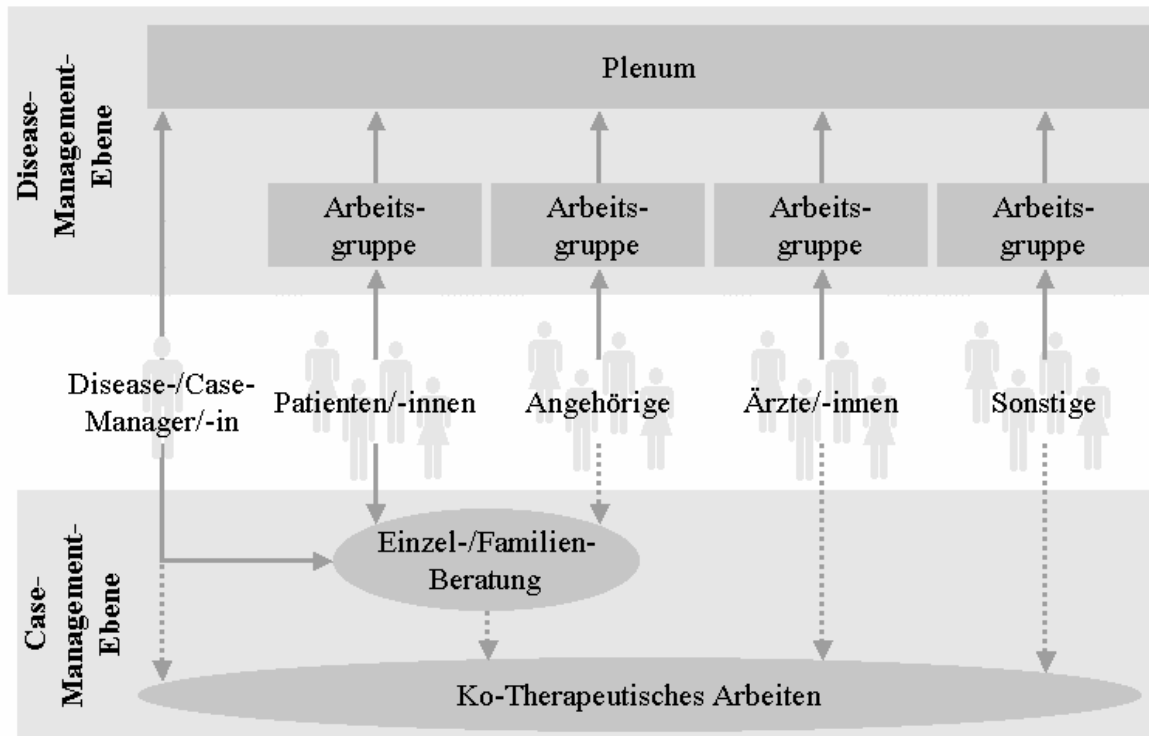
Disease-Management-Ebene

Plenum

Arbeitsgruppe

Arbeitsgruppe

Arbeitsgruppe

Arbeitsgruppe

Disease-/Case-Manager/-in

Patienten/-innen

Angehörige

Ärzte/-innen

Sonstige

Case-Management-Ebene

Einzel-/Familien-Beratung

Ko-Therapeutisches Arbeiten